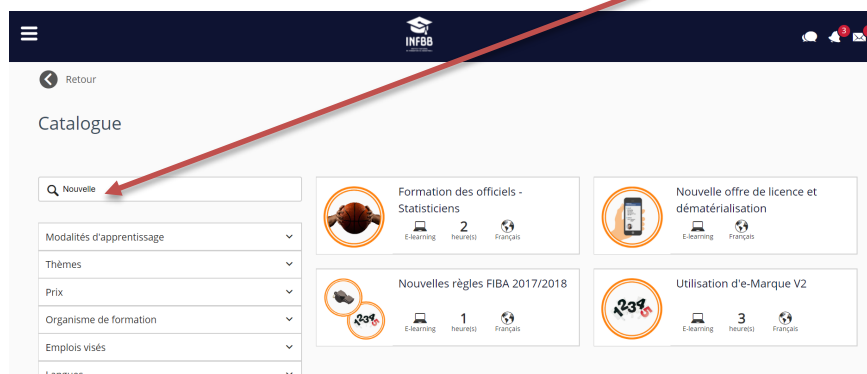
INFBB

3

Retour

Catalogue

Nouvelle

Modalités d'apprentissage

Thèmes

Prix

Organisme de formation

Emplois visés

Langues

Formation des officiels - Statisticiens

E-learning

2 heure(s)

Français

Nouvelle offre de licence et dématérialisation

E-learning

Français

Nouvelles règles FIBA 2017/2018

E-learning

1 heure(s)

Français

Utilisation d'e-Marque V2

E-learning

3 heure(s)

Français